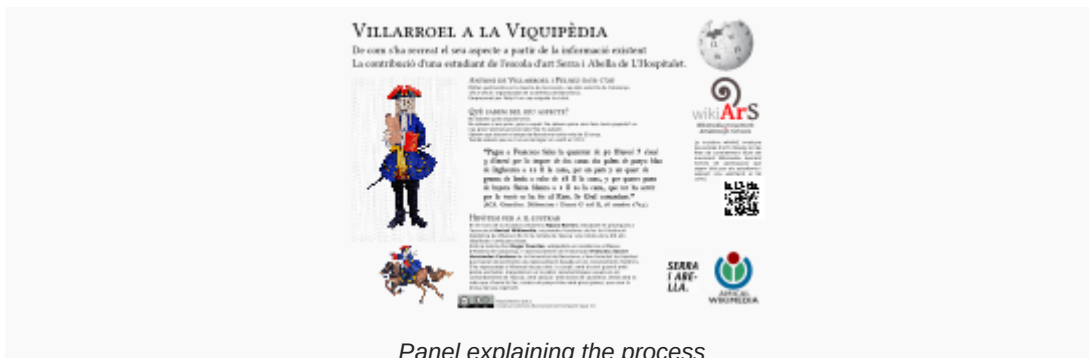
Villarroel a la Viquipèdia

De com s'ha recreat el seu aspecte a partir de la informació existent
La contribució d'una estudiant de l'escola d'art Serra i Abella de L'Hospitalet.

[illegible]

Què sabem del seu aspecte?

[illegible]

"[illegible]"

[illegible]

Histories per a il·lustrar

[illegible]

wikiArS

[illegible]

Serra i Abella.

Amical Wikimedia

Panel explaining the process